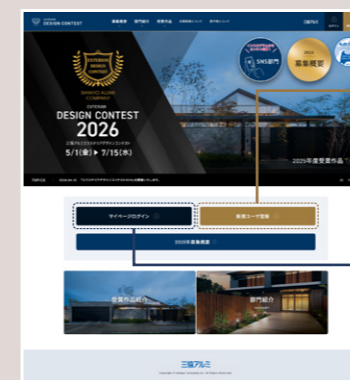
DESIGN CONTEST

SNS部門

2026
募集概要

EXTERIOR DESIGN CONTEST
SANKYO ALUMI COMPANY

EXTERIOR
DESIGN CONTEST
2026

5/1(金) ▶ 7/15(水)

2025年度受賞作品

TOPICS

マイページログイン

新規ユーザ登録

2026年度募集概要

受賞作品紹介

部門紹介

三協アルミ